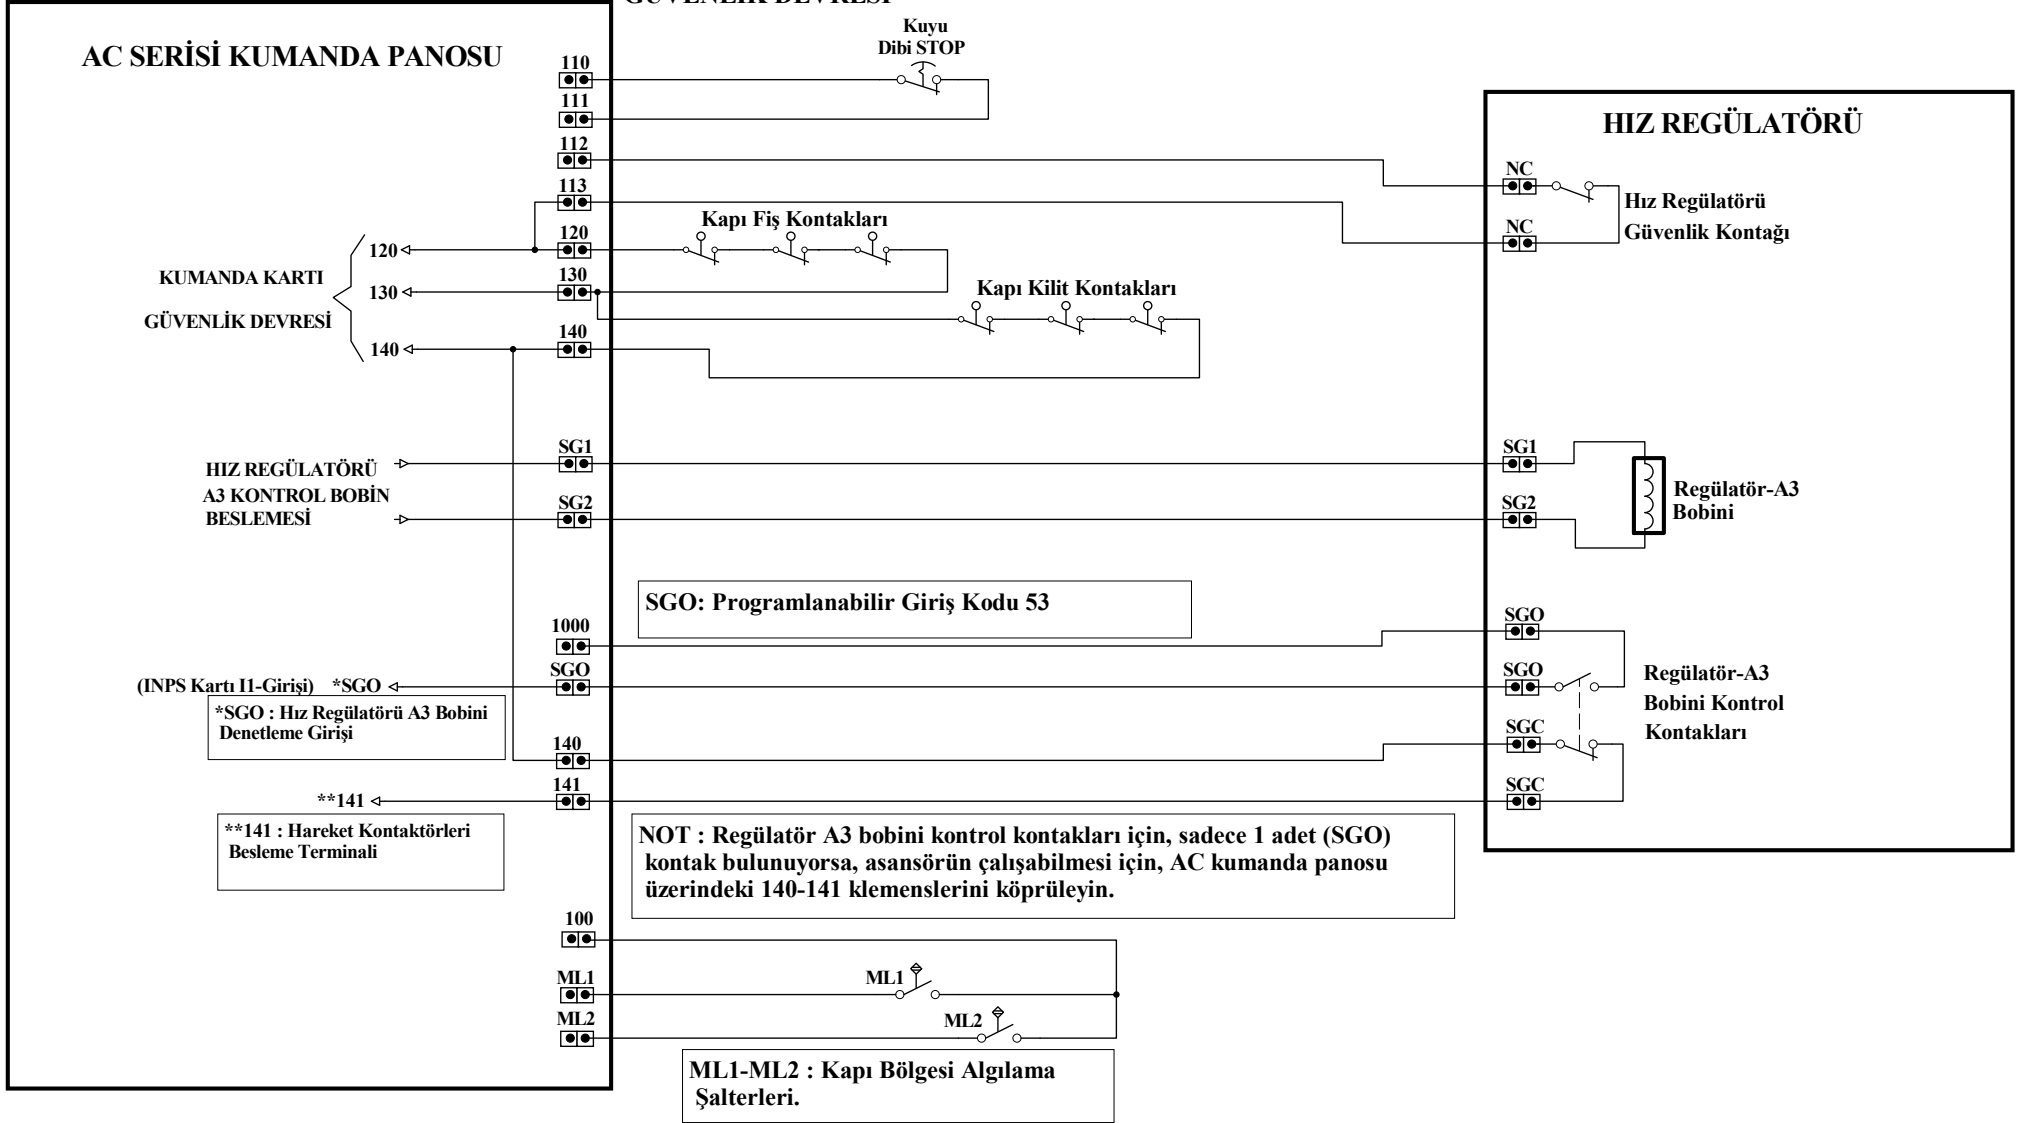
GÜVENLİK DEVRESİ

AC SERİSİ KUMANDA PANOSU

Kuyu Dibi STOP

110
111
112
113
120
130
140

HIZ REGÜLATÖRÜ

NC
NC
Hız Regülatörü Güvenlik Kontağı

Kapı Fiş Kontakları

Kapı Kilit Kontakları

KUMANDA KARTI GÜVENLİK DEVRESİ

120
130
140

HIZ REGÜLATÖRÜ A3 KONTROL BOBİN BESLEMESİ

SG1
SG2
SG1
SG2

Regülatör-A3 Bobini

SGO: Programlanabilir Giriş Kodu 53

1000
SGO
(INPS Kartı I1-Girişi) *SGO

*SGO : Hız Regülatörü A3 Bobini Denetleme Girişi

140
141
**141

SGO
SGO
SGC
SGC

Regülatör-A3 Bobini Kontrol Kontakları

**141 : Hareket Kontaktörleri Besleme Terminali

NOT : Regülatör A3 bobini kontrol kontakları için, sadece 1 adet (SGO) kontak bulunuyorsa, asansörün çalışabilmesi için, AC kumanda panosu üzerindeki 140-141 klemenslerini köprüleyin.

100
ML1
ML2
ML1
ML2

ML1-ML2 : Kapı Bölgesi Algılama Şalterleri.